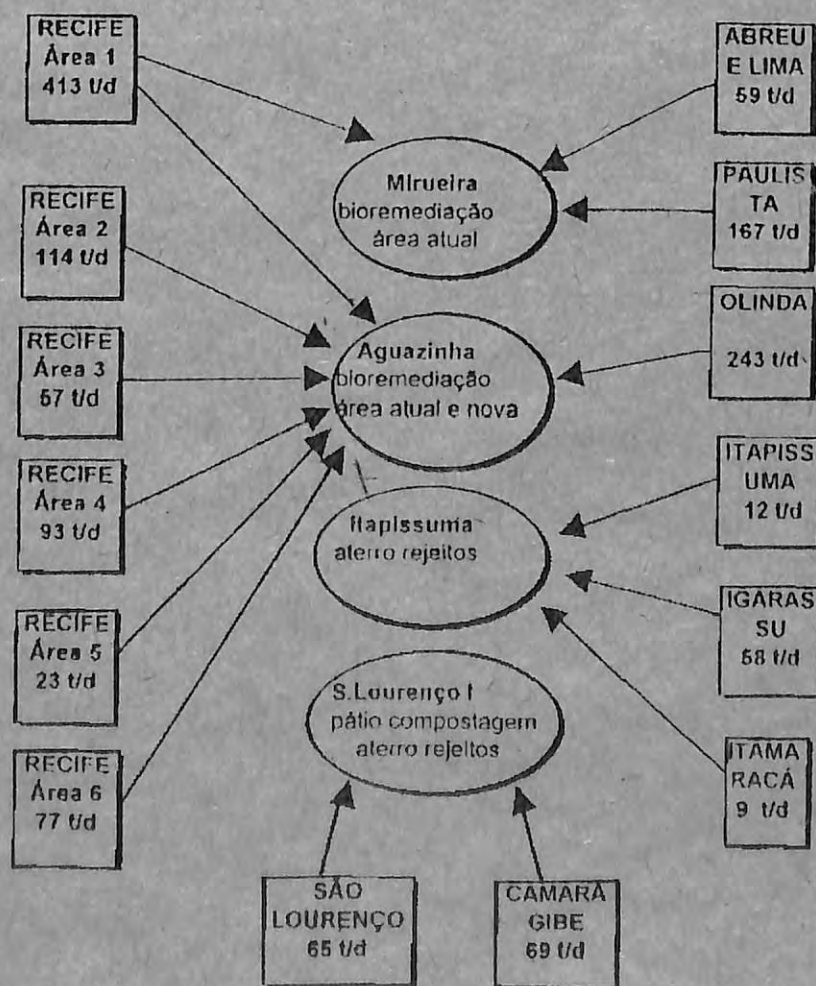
RECIFE
Área 1
413 t/d

ABREU
E LIMA
59 t/d

Mirueira
bioremediação
área atual

RECIFE
Área 2
114 t/d

PAULIS
TA
167 t/d

OLINDA
243 t/d

RECIFE
Área 3
57 t/d

Aguazinha
bioremediação
área atual e nova

RECIFE
Área 4
93 t/d

ITAPISS
UMA
12 t/d

Itapissuma
aterro rejeitos

RECIFE
Área 5
23 t/d

IGARAS
SU
58 t/d

S.Lourenço I
pátio compostagem
aterro rejeitos

RECIFE
Área 6
77 t/d

ITAMA
RACÁ
9 t/d

SÃO
LOURENÇO
65 t/d

CAMARA
GIBE
69 t/d